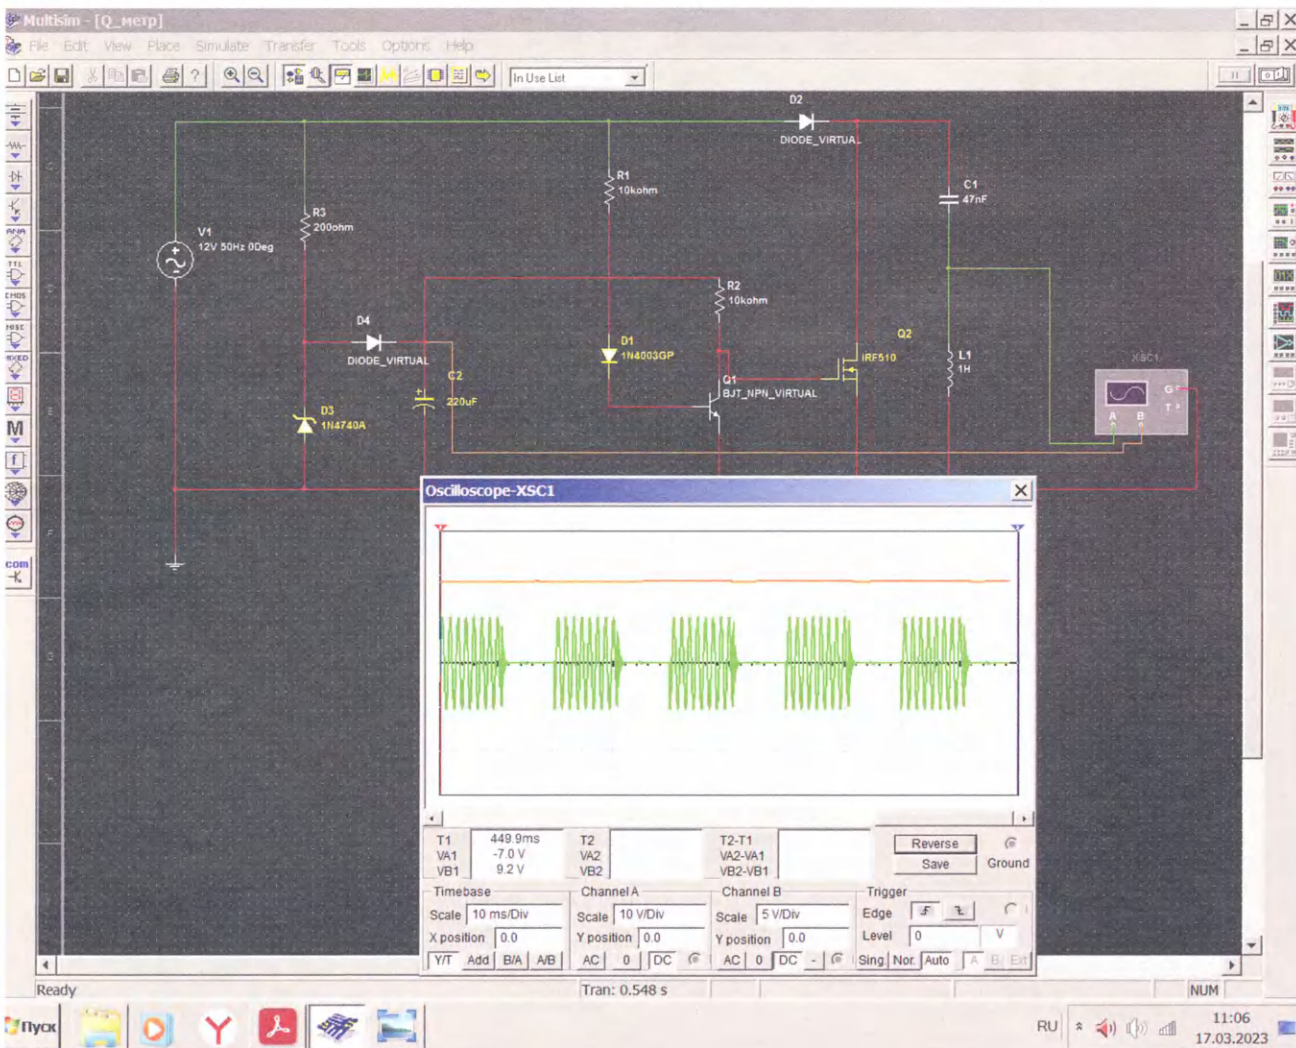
Multisim - [Q_метр]

File Edit View Place Simulate Transfer Tools Options Help

In Use List

D2
DIODE_VIRTUAL

R1
10kohm

C1
47nF

R3
200ohm

V1
12V 50Hz 0Deg

R2
10kohm

D4
DIODE_VIRTUAL

D1
1N4003GP

Q2
IRF510

L1
1H

C2
220uF

Q1
BJT_NPN_VIRTUAL

XSC1

D3
1N4740A

Oscilloscope-XSC1

| T1 | 449.9ms | T2 | | T2-T1 | |
|---|---|---|---|---|---|
| VA1 | -7.0 V | VA2 | | VA2-VA1 | |
| VB1 | 9.2 V | VB2 | | VB2-VB1 | |

Reverse
Save
Ground

Timebase
Scale 10 ms/Div
X position 0.0
Y/T Add B/A A/B

Channel A
Scale 10 V/Div
Y position 0.0
AC 0 DC

Channel B
Scale 5 V/Div
Y position 0.0
AC 0 DC -

Trigger
Edge
Level 0 V
Sing. Nor. Auto A B Ext

Ready
Tran: 0.548 s
NUM

Пуск
RU
11:06
17.03.2023